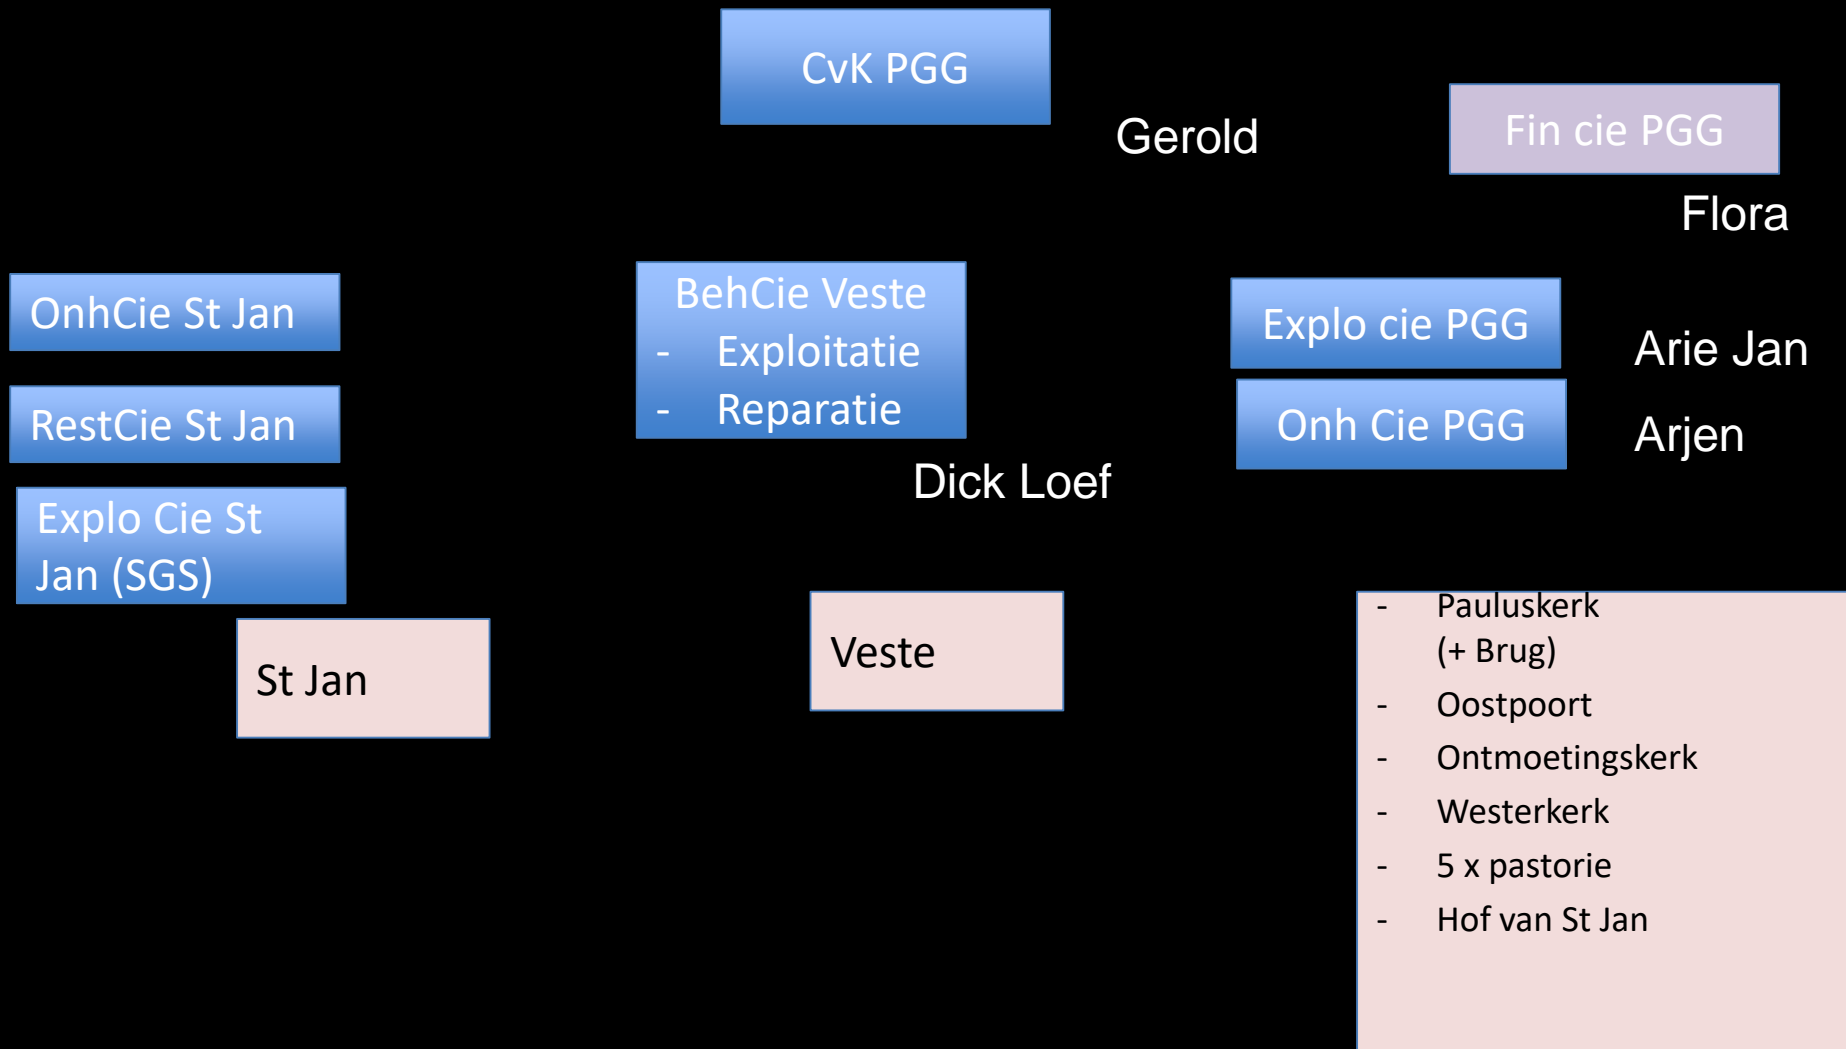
CvK PGG

Gerold

Fin cie PGG

Flora

OnhCie St Jan

RestCie St Jan

Explo Cie St Jan (SGS)

BehCie Veste
- Exploitatie
- Reparatie

Dick Loef

Explo cie PGG

Arie Jan

Onh Cie PGG

Arjen

St Jan

Veste

- Pauluskerk (+ Brug)
- Oostpoort
- Ontmoetingskerk
- Westerkerk
- 5 x pastorie
- Hof van St Jan